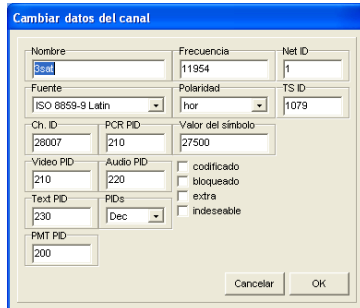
Cambiar datos del canal

Nombre
3sat

Frecuencia
11954

Net ID
1

Fuente
ISO 8859-9 Latin

Polaridad
hor

TS ID
1079

Ch. ID
28007

PCR PID
210

Valor del símbolo
27500

Video PID
210

Audio PID
220

codificado
bloqueado
extra
indeseable

Text PID
230

PIDs
Dec

PMT PID
200

Cancelar
OK